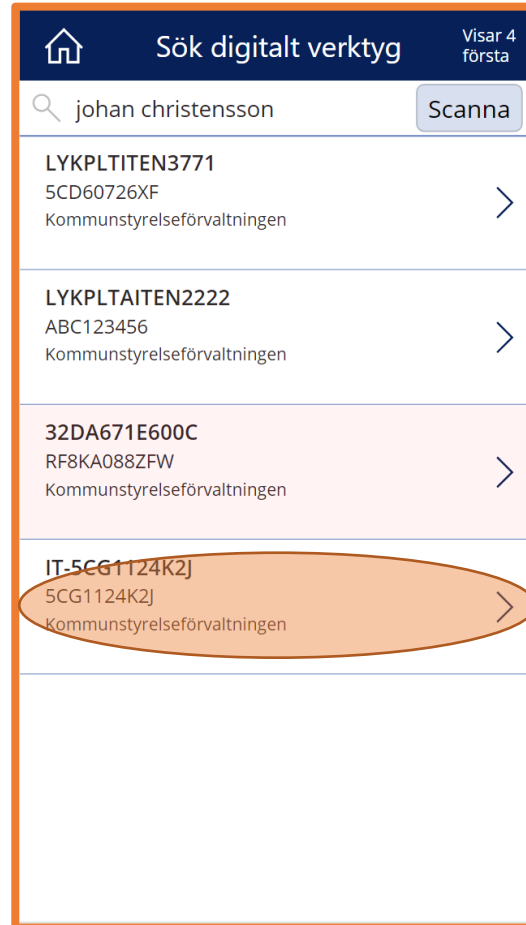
Sök digitalt verktyg

Visar 4 första

johan christensson

Scanna

LYKPLTITEN3771
5CD60726XF
Kommunstyrelseförvaltningen

LYKPLTAITEN2222
ABC123456
Kommunstyrelseförvaltningen

32DA671E600C
RF8KA088ZFW
Kommunstyrelseförvaltningen

IT-5CG1124K2J
5CG1124K2J
Kommunstyrelseförvaltningen